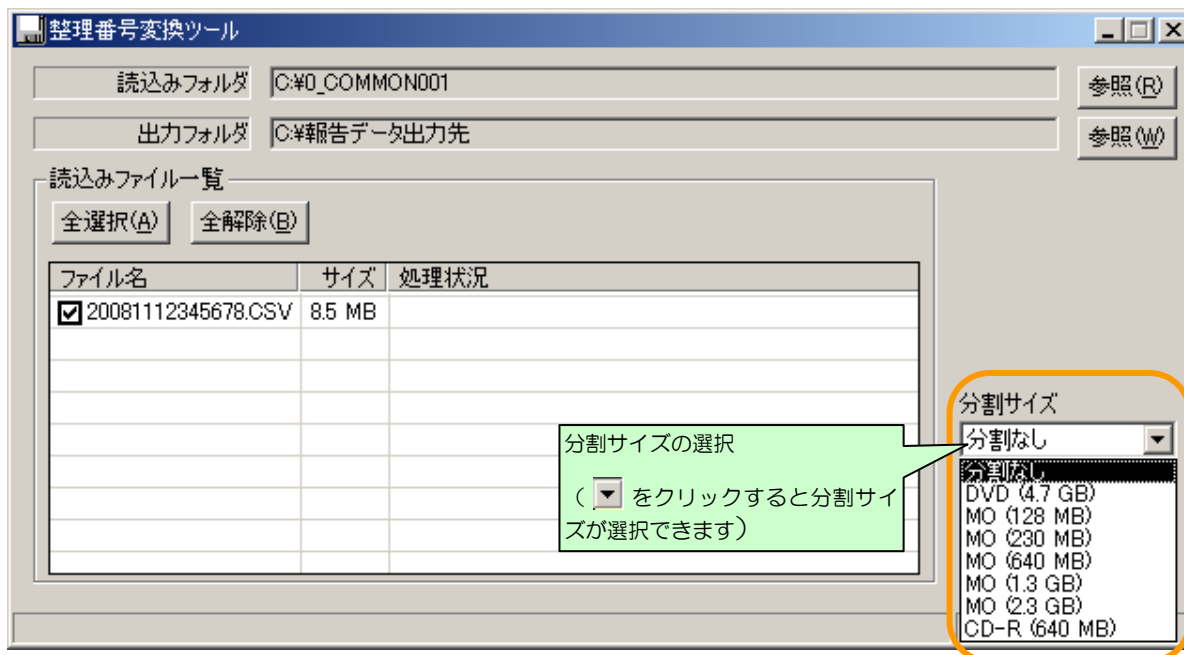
整理番号変換ツール

読込みフォルダ C:¥0_COMMON001 参照(R)

出力フォルダ C:¥報告データ出力先 参照(W)

読込みファイル一覧

全選択(A) 全解除(B)

| ファイル名 | サイズ | 処理状況 |
|---|---|---|
| ☑ 20081112345678.CSV | 8.5 MB | |

分割サイズ

分割なし

分割なし
DVD (4.7 GB)
MO (128 MB)
MO (230 MB)
MO (640 MB)
MO (1.3 GB)
MO (2.3 GB)
CD-R (640 MB)

分割サイズの選択

（ ▼ をクリックすると分割サイズが選択できます）